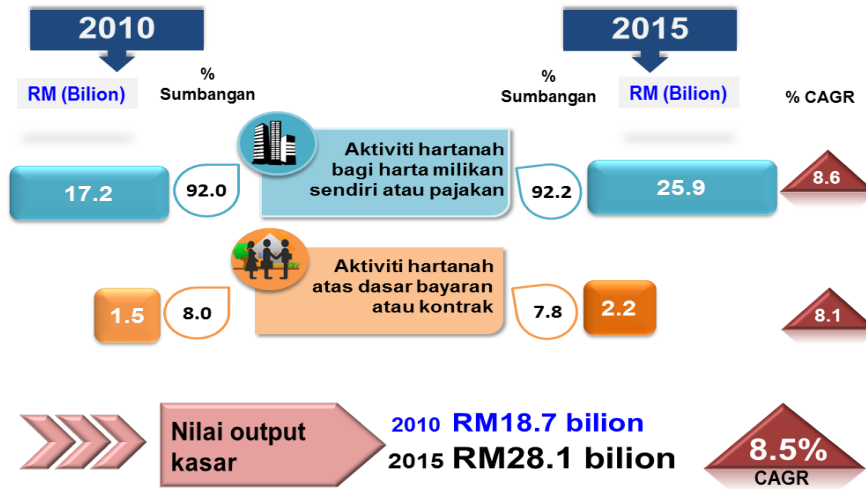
2010

2015

RM (Bilion)

% Sumbangan

% Sumbangan

RM (Bilion)

% CAGR

Aktiviti hartanah bagi harta milikan sendiri atau pajakan

17.2

92.0

92.2

25.9

8.6

Aktiviti hartanah atas dasar bayaran atau kontrak

1.5

8.0

7.8

2.2

8.1

Nilai output kasar

2010 RM18.7 bilion
2015 RM28.1 bilion

8.5%
CAGR